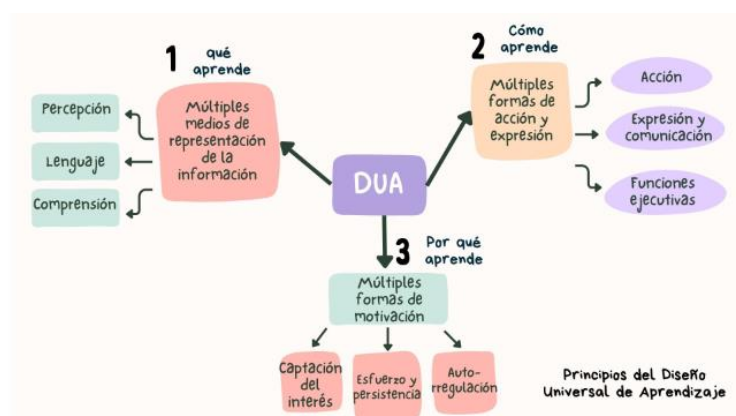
DUA

1 qué aprende

Múltiples medios de representación de la información

Percepción

Lenguaje

Comprensión

2 Cómo aprende

Múltiples formas de acción y expresión

Acción

Expresión y comunicación

Funciones ejecutivas

3 Por qué aprende

Múltiples formas de motivación

Captación del interés

Esfuerzo y persistencia

Autorregulación

Principios del Diseño Universal de Aprendizaje